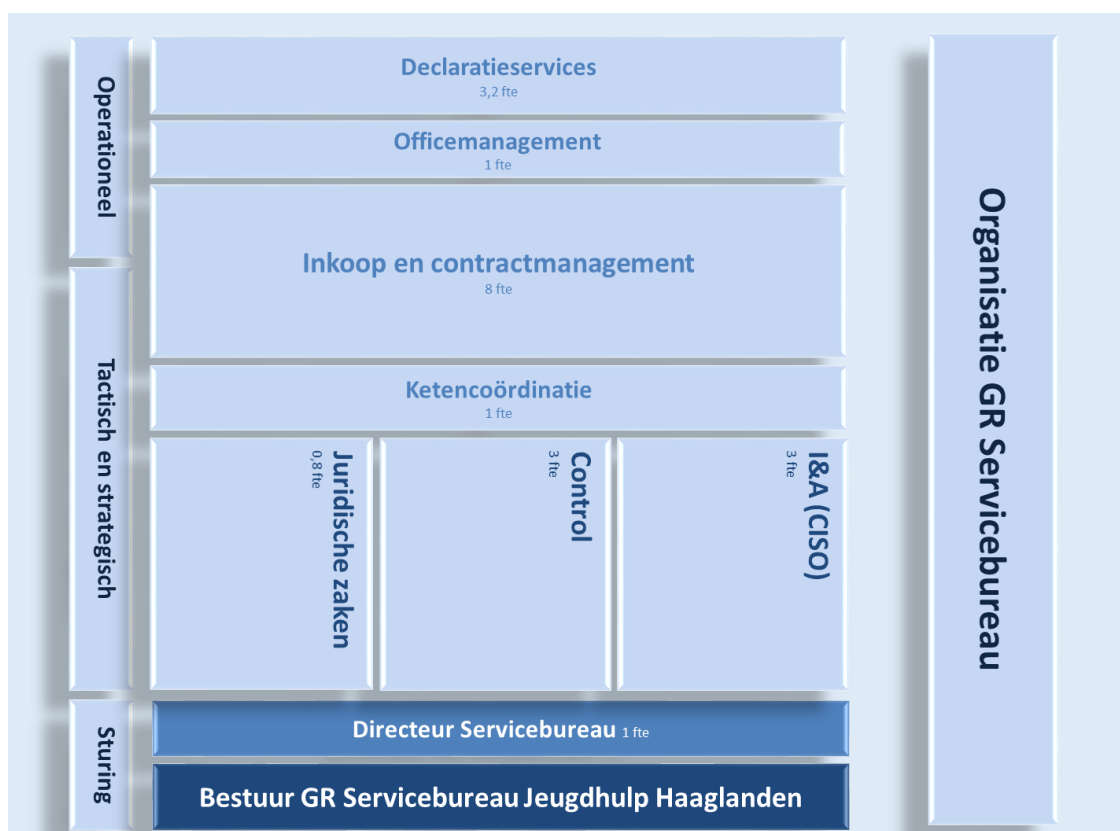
Operationeel

Tactisch en strategisch

Sturing

Declaratieservices
3,2 fte

Officemanagement
1 fte

Inkoop en contractmanagement
8 fte

Ketencoördinatie
1 fte

Juridische zaken
0,8 fte

Control
3 fte

I&A (CISO)
3 fte

Directeur Servicebureau 1 fte

Bestuur GR Servicebureau Jeugdhulp Haaglanden

Organisatie GR Servicebureau